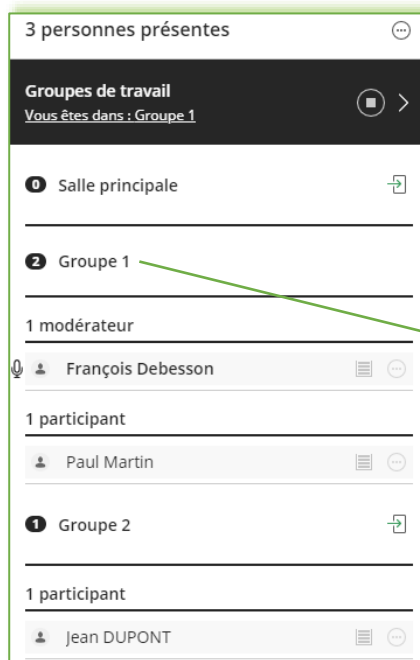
3 personnes présentes

Groupes de travail
Vous êtes dans : Groupe 1

0 Salle principale

2 Groupe 1

1 modérateur

François Debesson

1 participant

Paul Martin

1 Groupe 2

1 participant

Jean DUPONT